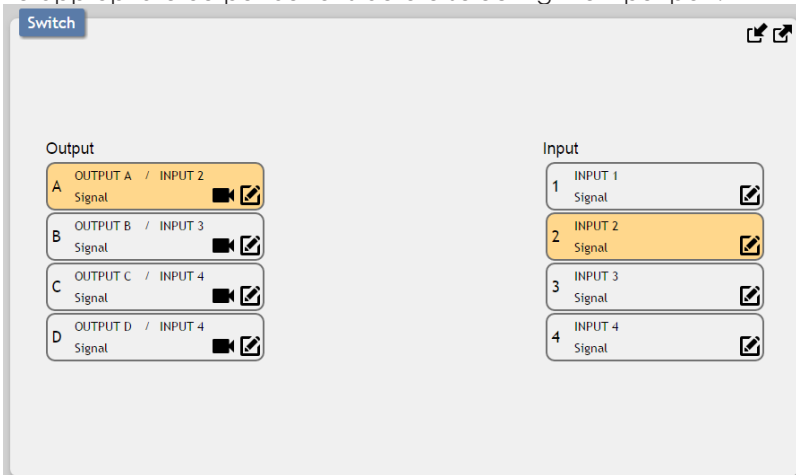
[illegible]

Switch

Output

A OUTPUT A / INPUT 2
Signal

B OUTPUT B / INPUT 3
Signal

C OUTPUT C / INPUT 4
Signal

D OUTPUT D / INPUT 4
Signal

Input

1 INPUT 1
Signal

2 INPUT 2
Signal

3 INPUT 3
Signal

4 INPUT 4
Signal